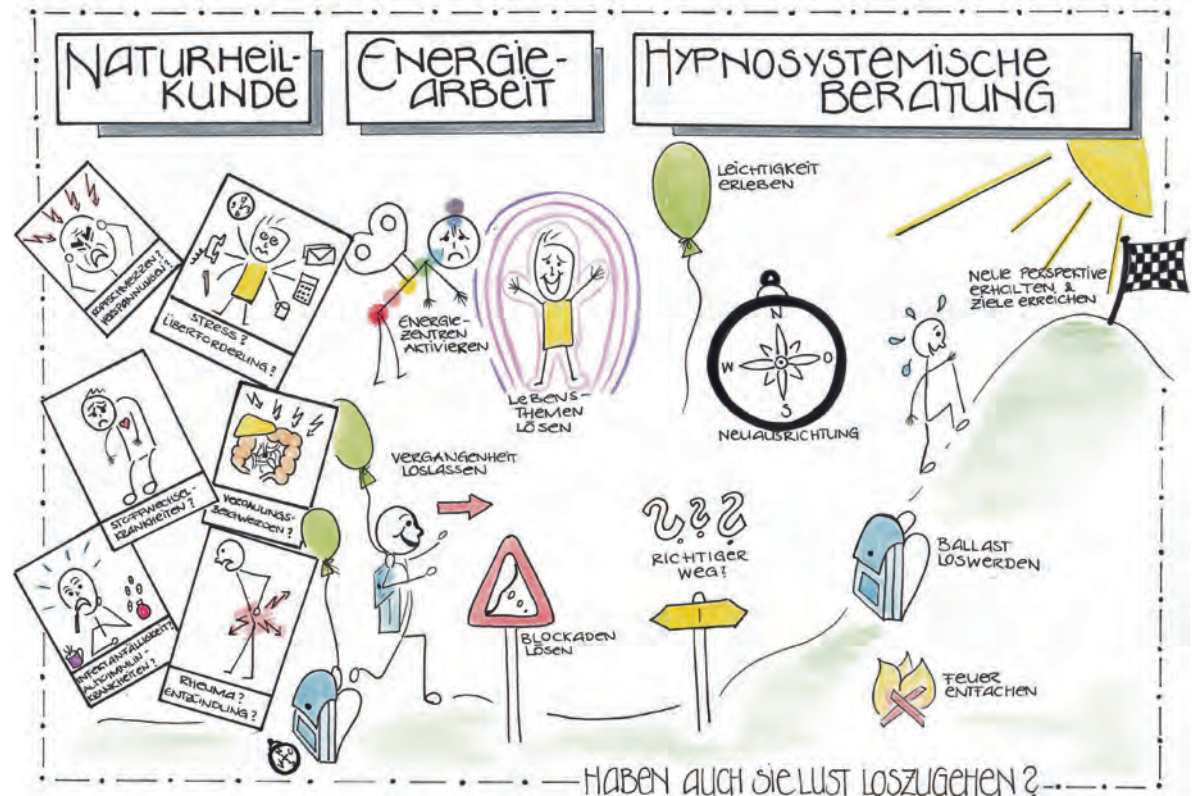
NATURHEILKUNDE

ENERGIEARBEIT

HYPNOSYSTEMISCHE BERATUNG

KOPFSCHMERZEN? VERSPANNUNGEN?

STRESS? ÜBERFORDERUNG?

ENERGIEZENTREN AKTIVIEREN

LEBENSTHEMEN LÖSEN

LEICHTIGKEIT ERLEBEN

N
W
O
S

NEUAUSRICHTUNG

NEUE PERSPEKTIVE ERHALTEN & ZIELE ERREICHEN

STOFFWECHSELKRANKHEITEN?

VERDAUUNGSBESCHWERDEN?

VERGANGENHEIT LOSLASSEN

INFEKTANFÄLLIGKEIT? AUTOIMMUNKRANKHEITEN?

RHEUMA? ENTZÜNDUNG?

BLOCKADEN LÖSEN

???
RICHTIGER WEG?

BALLAST LOSWERDEN

FEUER ENTFACHEN

HABEN AUCH SIE LUST LOSZUGEHEN?